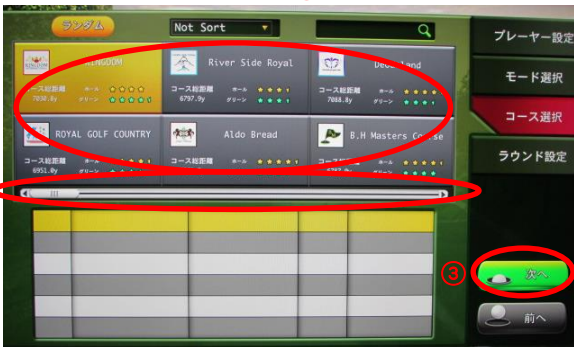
ランダム

Not Sort

プレーヤー設定

モード選択

コース選択

ラウンド設定

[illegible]INGDOM
コース総距離 7030.8y
ホール
グリーン

River Side Royal
コース総距離 6797.9y
ホール
グリーン

Dee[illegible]land
コース総距離 7088.8y
ホール
グリーン

ROYAL GOLF COUNTRY
コース総距離 8951.0y
ホール

Aldo Bread
ホール

B.H Masters Course
コース総距離
ホール

③

次へ

前へ